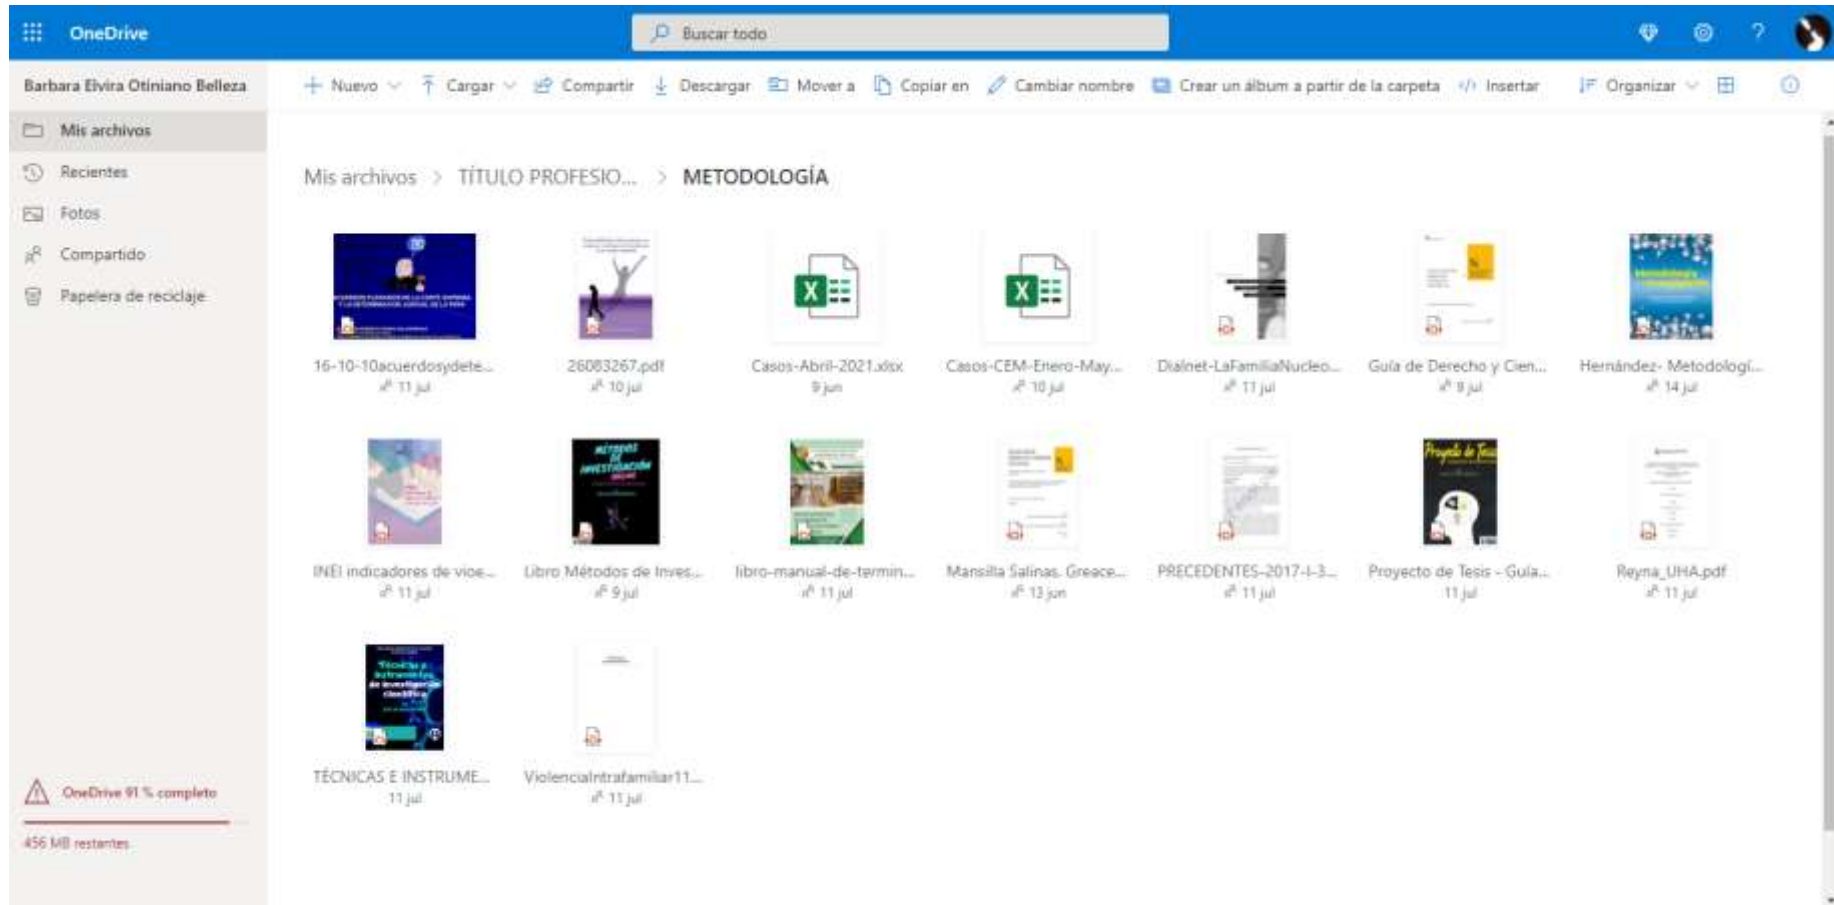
OneDrive

Buscar todo

Barbara Elvira Otiniano Belleza

Mis archivos
Recientes
Fotos
Compartido
Papelera de reciclaje

Nuevo
Cargar
Compartir
Descargar
Mover a
Copiar en
Cambiar nombre
Crear un álbum a partir de la carpeta
Insertar
Organizar

Mis archivos > TÍTULO PROFESIO... > METODOLOGÍA

16-10-10acuerdosydete...
11 jul

26083267.pdf
10 jul

Casos-Abril-2021.xlsx
9 jun

Casos-CEM-Enero-May...
10 jul

Dialnet-LaFamiliaNucleo...
11 jul

Guía de Derecho y Cien...
9 jul

Hernández- Metodologí...
14 jul

INEI indicadores de vioe...
11 jul

Libro Métodos de Inves...
9 jul

libro-manual-de-termin...
11 jul

Mansilla Salinas. Greace...
13 jun

PRECEDENTES-2017-I-3...
11 jul

Proyecto de Tesis - Guía...
11 jul

Reyna_UHA.pdf
11 jul

TÉCNICAS E INSTRUME...
11 jul

ViolenciaIntrafamiliar11...
11 jul

OneDrive 91 % completo

456 MB restantes